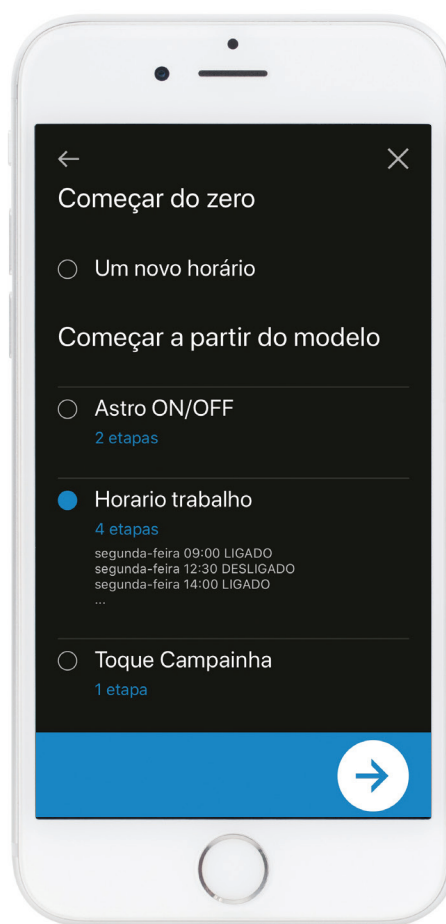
Começar do zero

Um novo horário

Começar a partir do modelo

Astro ON/OFF
2 etapas

Horario trabalho
4 etapas
segunda-feira 09:00 LIGADO
segunda-feira 12:30 DESLIGADO
segunda-feira 14:00 LIGADO
...

Toque Campainha
1 etapa